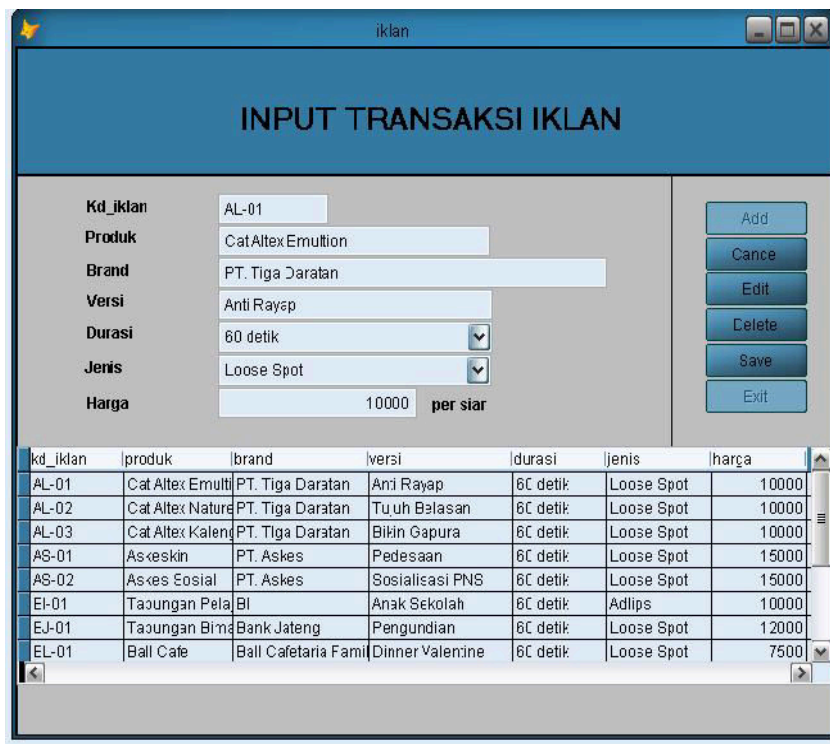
iklan

INPUT TRANSAKSI IKLAN

Kd_iklan AL-01
Produk Cat Altex Emultion
Brand PT. Tiga Daratan
Versi Anti Rayap
Durasi 60 detik
Jenis Loose Spot
Harga 10000 per siar

Add
Cancel
Edit
Delete
Save
Exit

| kd_iklan | produk | brand | versi | durasi | jenis | harga |
|---|---|---|---|---|---|---|
| AL-01 | Cat Altex Emulti | PT. Tiga Daratan | Anti Rayap | 60 detik | Loose Spot | 10000 |
| AL-02 | Cat Altex Nature | PT. Tiga Daratan | Tujuh Belasan | 60 detik | Loose Spot | 10000 |
| AL-03 | Cat Altex Kaleng | PT. Tiga Daratan | Bikin Gapura | 60 detik | Loose Spot | 10000 |
| AS-01 | Askeskin | PT. Askes | Pedesaan | 60 detik | Loose Spot | 15000 |
| AS-02 | Askes Sosial | PT. Askes | Sosialisasi PNS | 60 detik | Loose Spot | 15000 |
| EI-01 | Tabungan Pela | BI | Anak Sekolah | 60 detik | Adlips | 10000 |
| EJ-01 | Tabungan Bima | Bank Jateng | Pengundian | 60 detik | Loose Spot | 12000 |
| EL-01 | Ball Cafe | Ball Cafetaria Famil | Dinner Valentine | 60 detik | Loose Spot | 7500 |